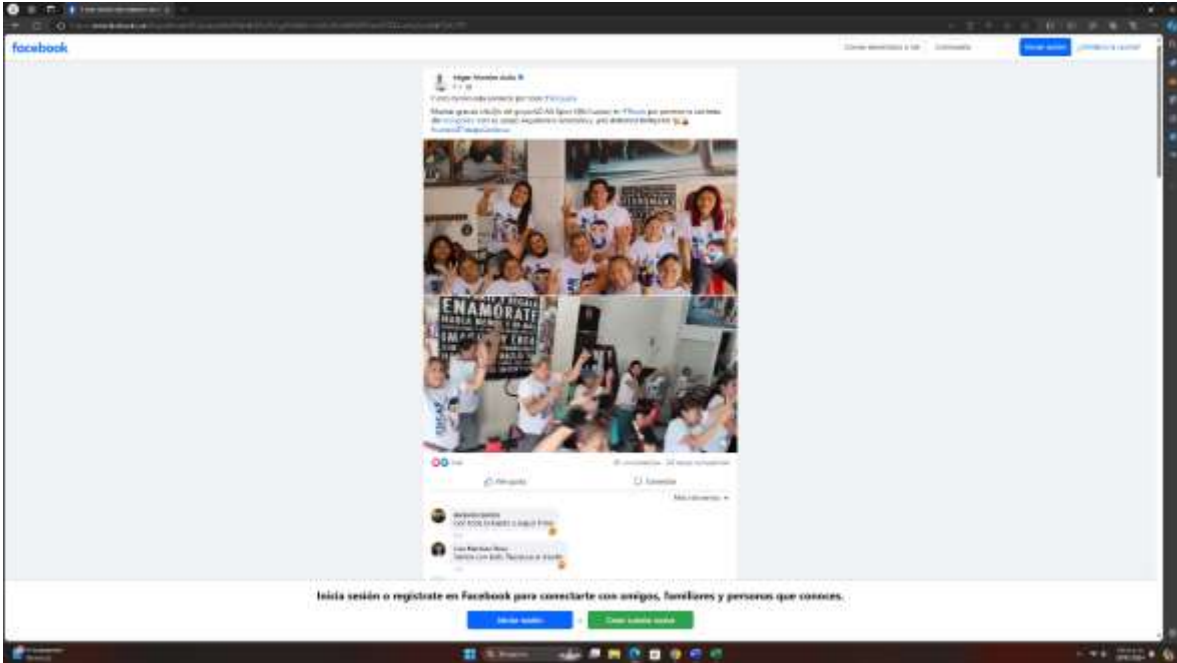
facebook

Iniciar sesión

Edgar Ascolón Ávila

ENAMORATE

Me gusta

Comentar

Inicia sesión o regístrate en Facebook para conectarte con amigos, familiares y personas que conoces.

Iniciar sesión

Crear cuenta nueva